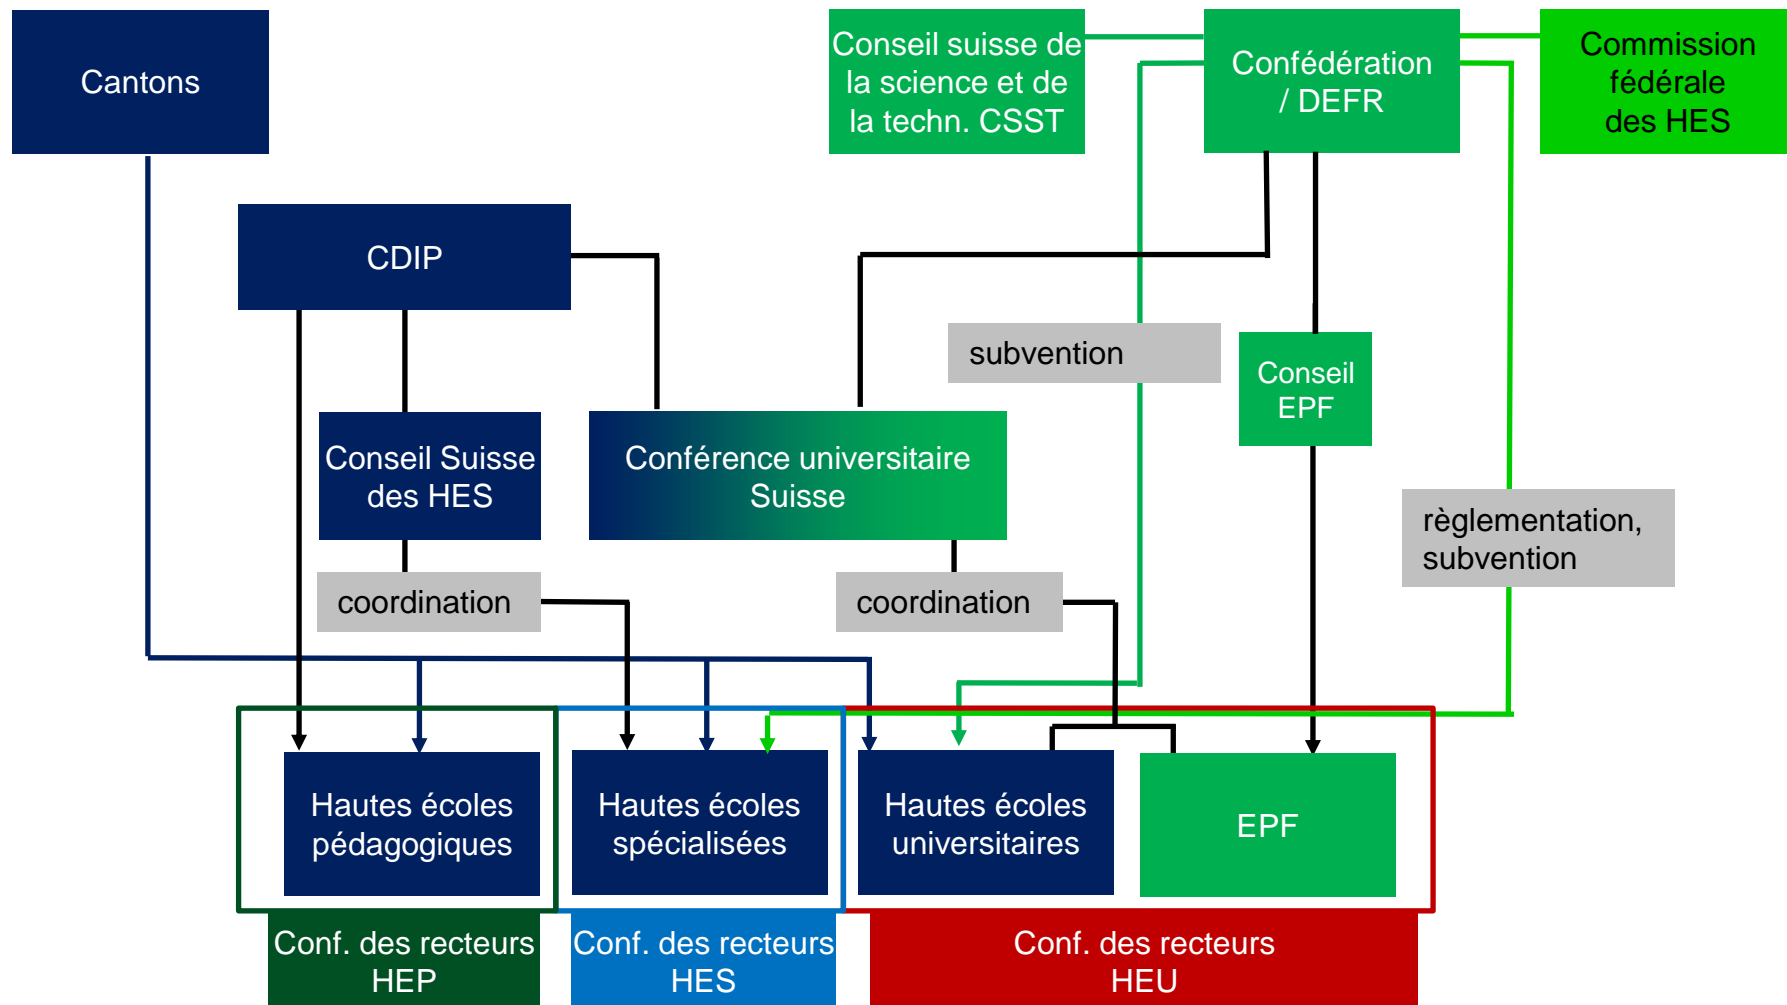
Cantons

Conseil suisse de la science et de la techn. CSST

Confédération / DEFR

Commission fédérale des HES

CDIP

subvention

Conseil EPF

Conseil Suisse des HES

Conférence universitaire Suisse

règlementation, subvention

coordination

coordination

Hautes écoles pédagogiques

Hautes écoles spécialisées

Hautes écoles universitaires

EPF

Conf. des recteurs HEP

Conf. des recteurs HES

Conf. des recteurs HEU